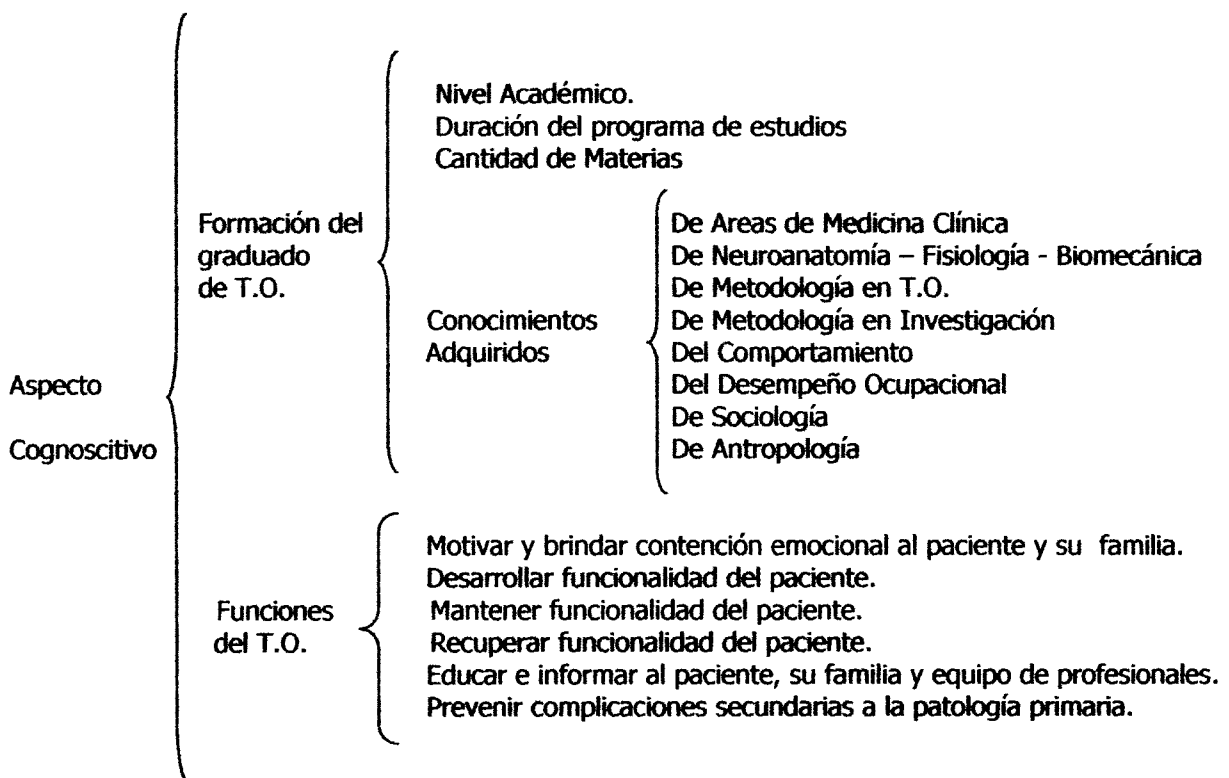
Aspecto Cognoscitivo

Formación del graduado de T.O.

Nivel Académico.
Duración del programa de estudios
Cantidad de Materias

Conocimientos Adquiridos

De Areas de Medicina Clínica
De Neuroanatomía – Fisiología - Biomecánica
De Metodología en T.O.
De Metodología en Investigación
Del Comportamiento
Del Desempeño Ocupacional
De Sociología
De Antropología

Funciones del T.O.

Motivar y brindar contención emocional al paciente y su familia.
Desarrollar funcionalidad del paciente.
Mantener funcionalidad del paciente.
Recuperar funcionalidad del paciente.
Educar e informar al paciente, su familia y equipo de profesionales.
Prevenir complicaciones secundarias a la patología primaria.